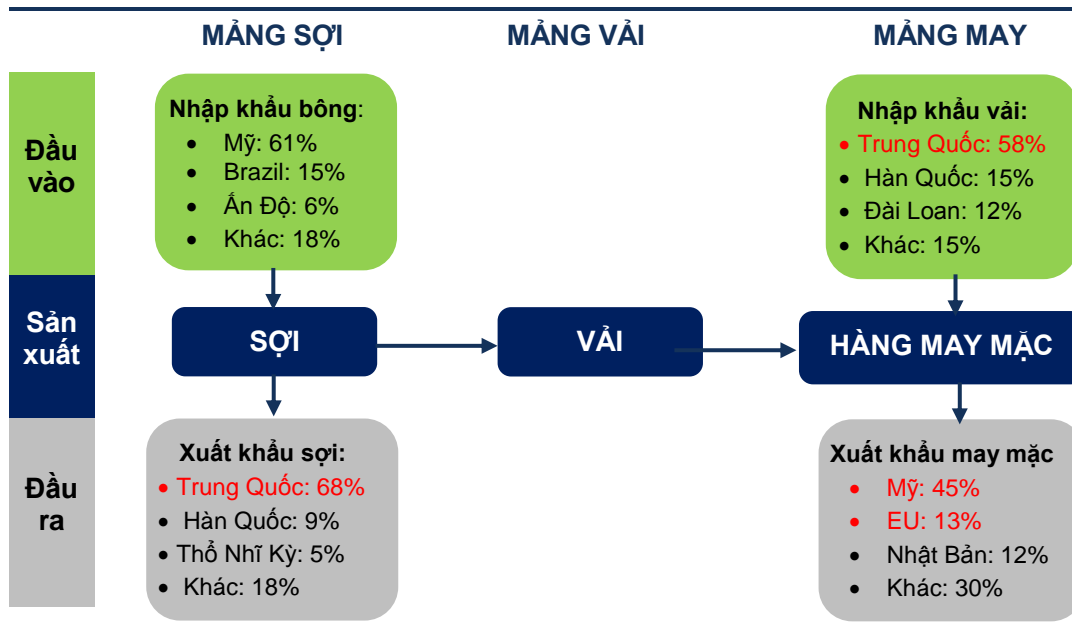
MẢNG SỢI MẢNG VẢI MẢNG MAY

Đầu vào

Nhập khẩu bông:
- Mỹ: 61%
- Brazil: 15%
- Ấn Độ: 6%
- Khác: 18%

Nhập khẩu vải:
- Trung Quốc: 58%
- Hàn Quốc: 15%
- Đài Loan: 12%
- Khác: 15%

Sản xuất

SỢI

VẢI

HÀNG MAY MẶC

Đầu ra

Xuất khẩu sợi:
- Trung Quốc: 68%
- Hàn Quốc: 9%
- Thổ Nhĩ Kỳ: 5%
- Khác: 18%

Xuất khẩu may mặc
- Mỹ: 45%
- EU: 13%
- Nhật Bản: 12%
- Khác: 30%